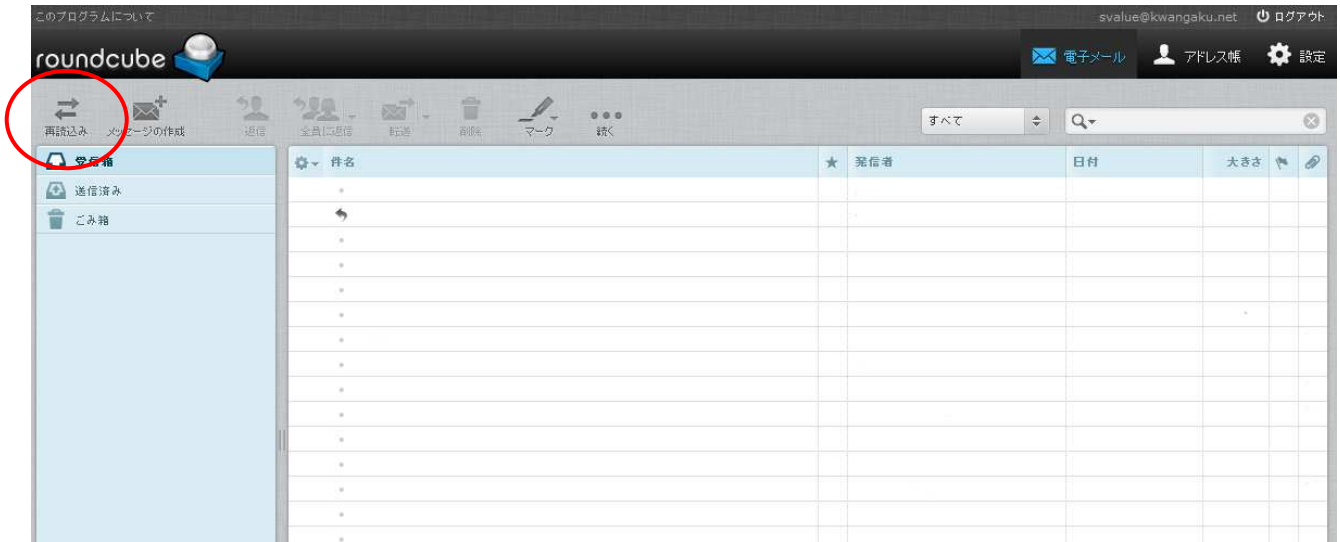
このプログラムについて

svalue@kwangaku.net ログアウト

roundcube

電子メール アドレス帳 設定

再読込み メッセージの作成 返信 全員に返信 転送 削除 マーク 続く

すべて

受信箱
送信済み
ごみ箱

| 件名 | ★ | 発信者 | 日付 | 大きさ |
|---|---|---|---|---|